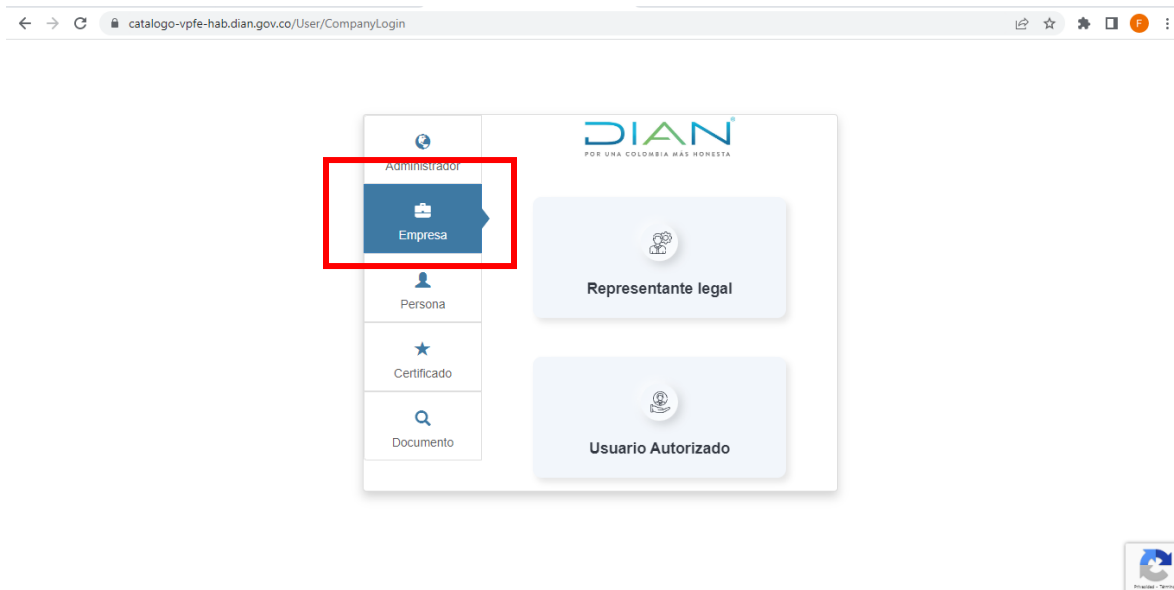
catalogo-vpfe-hab.dian.gov.co/User/CompanyLogin

F

Administrador

Empresa

Persona

Certificado

Documento

DIAN
POR UNA COLOMBIA MÁS HONESTA

Representante legal

Usuario Autorizado

Privacidad - Términos